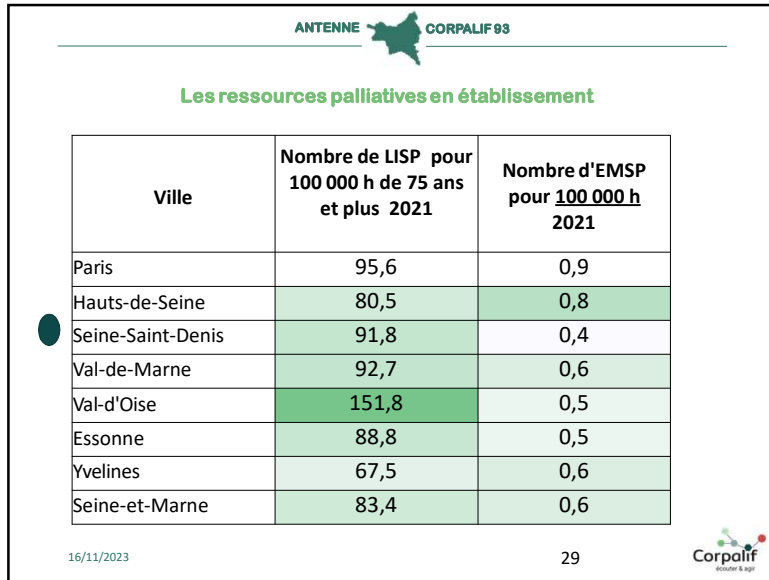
ANTENNE CORPALIF 93

Les ressources palliatives en établissement

| Ville | Nombre de LISP pour 100 000 h de 75 ans et plus 2021 | Nombre d'EMSP pour 100 000 h 2021 |
|---|---|---|
| Paris | 95,6 | 0,9 |
| Hauts-de-Seine | 80,5 | 0,8 |
| Seine-Saint-Denis | 91,8 | 0,4 |
| Val-de-Marne | 92,7 | 0,6 |
| Val-d'Oise | 151,8 | 0,5 |
| Essonne | 88,8 | 0,5 |
| Yvelines | 67,5 | 0,6 |
| Seine-et-Marne | 83,4 | 0,6 |

16/11/2023

29

Corpalif
écouter & agir